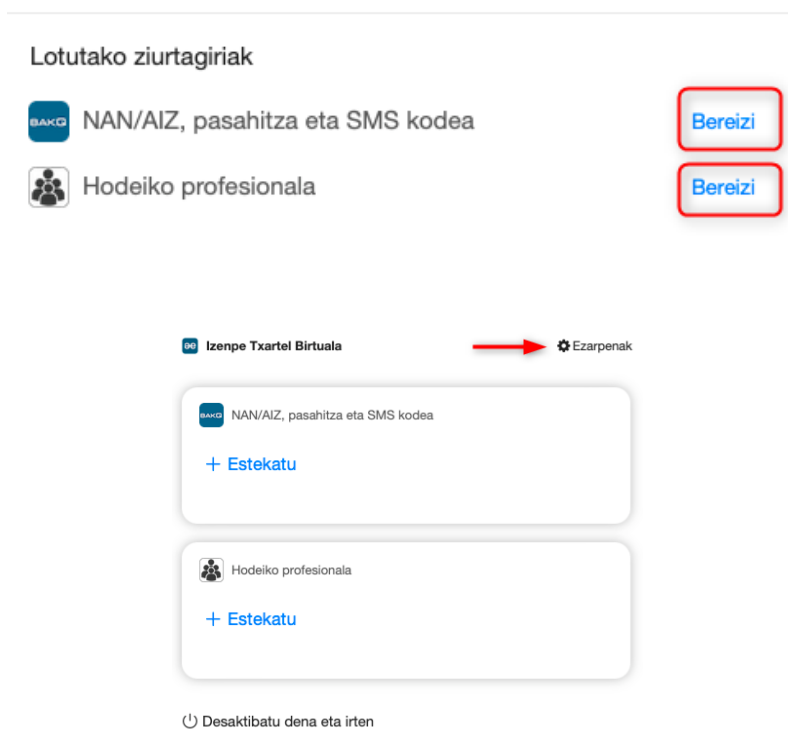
Lotutako ziurtagiriak

BAKQ NAN/AIZ, pasahitza eta SMS kodea Bereizi

Hodeiko profesionala Bereizi

Izenpe Txartel Birtuala Ezarpenak

BAKQ NAN/AIZ, pasahitza eta SMS kodea

+ Estekatu

Hodeiko profesionala

+ Estekatu

Desaktibatu dena eta irten